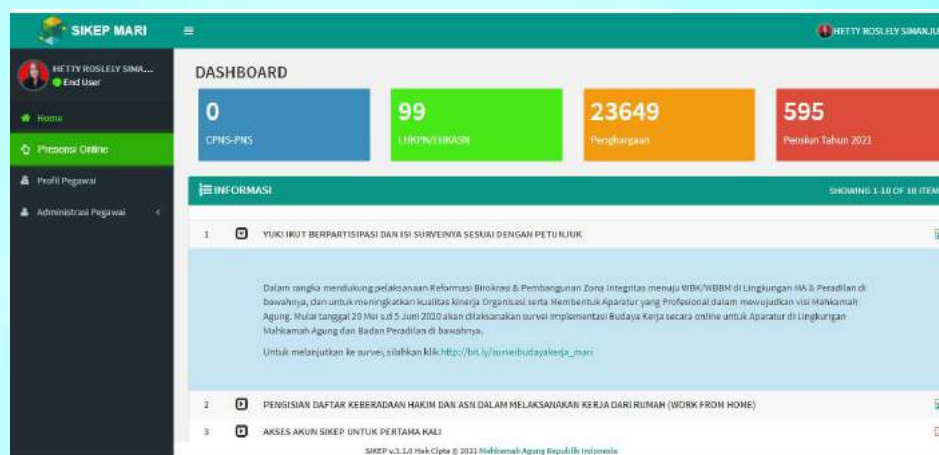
SIKEP MARI

HETTY ROSLELY SIMANJU

HETTY ROSLELY SIMA...
End User

Home

Presensi Online

Profil Pegawai

Administrasi Pegawai

DASHBOARD

0
CPNS-PNS

99
LHKPN/LHKASN

23649
Penghargaan

595
Pensiun Tahun 2021

INFORMASI

SHOWING 1-10 OF 10 ITEM

1 YUK! IKUT BERPARTISIPASI DAN ISI SURVEINYA SESUAI DENGAN PETUNJUK

Dalam rangka mendukung pelaksanaan Reformasi Birokrasi & Pembangunan Zona Integritas menuju WBK/WBBM di Lingkungan MA & Peradilan di bawahnya, dan untuk meningkatkan kualitas kinerja Organisasi serta Membentuk Aparatur yang Profesional dalam mewujudkan visi Mahkamah Agung. Mulai tanggal 20 Mei s.d 5 Juni 2020 akan dilaksanakan survei Implementasi Budaya Kerja secara online untuk Aparatur di Lingkungan Mahkamah Agung dan Badan Peradilan di bawahnya.

Untuk melanjutkan ke survei, silahkan klik http://bit.ly/surveibudayakerja_mari

2 PENGISIAN DAFTAR KEBERADAAN HAKIM DAN ASN DALAM MELAKSANAKAN KERJA DARI RUMAH (WORK FROM HOME)

3 AKSES AKUN SIKEP UNTUK PERTAMA KALI

SIKEP v.3.1.0 Hak Cipta © 2021 Mahkamah Agung Republik Indonesia